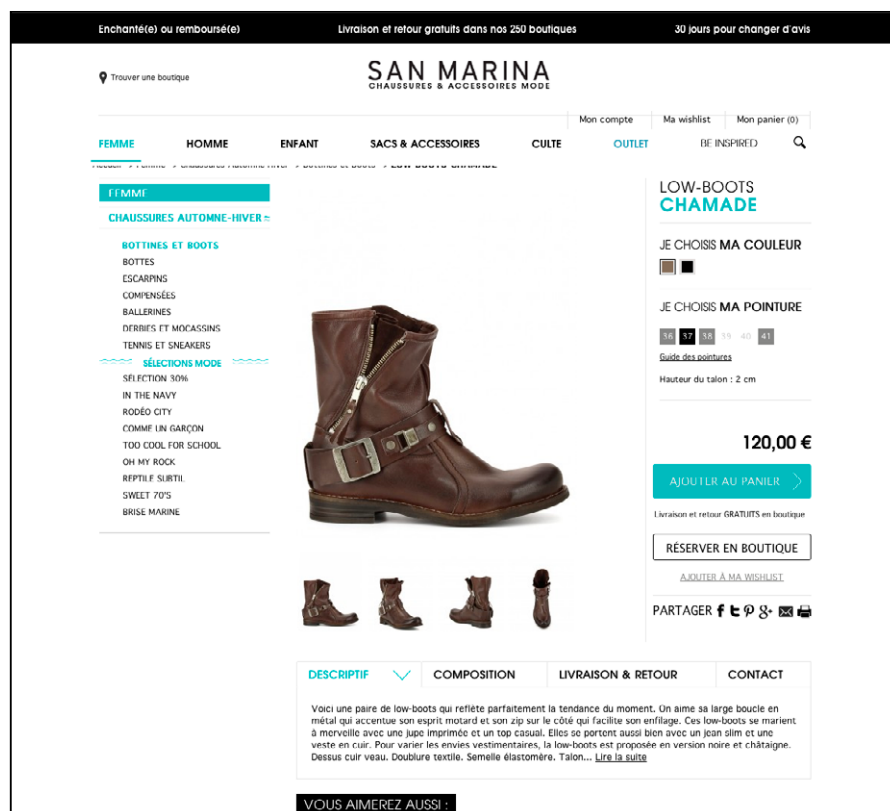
Enchanté(e) ou remboursé(e) Livraison et retour gratuits dans nos 250 boutiques 30 jours pour changer d'avis

Trouver une boutique

SAN MARINA
CHAUSSURES & ACCESSOIRES MODE

Mon compte Ma wishlist Mon panier (0)

FEMME HOMME ENFANT SACS & ACCESSOIRES CULTE OUTLET BE INSPIRED

Accueil > Femme > Chaussures Automne-Hiver > Bottines et Boots > LOW-BOOTS CHAMADE

FEMME
CHAUSSURES AUTOMNE-HIVER

BOTTINES ET BOOTS
BOTTES
ESCARPINS
COMPENSÉES
BALLERINES
DERBIES ET MOCASSINS
TENNIS ET SNEAKERS
SÉLECTIONS MODE
SÉLECTION 30%
IN THE NAVY
RODÉO CITY
COMME UN GARÇON
TOO COOL FOR SCHOOL
OH MY ROCK
REPTILE SUBTIL
SWEET 70'S
BRISE MARINE

LOW-BOOTS
CHAMADE

JE CHOISIS MA COULEUR

JE CHOISIS MA POINTURE

36 37 38 39 40 41

Guide des pointures

Hauteur du talon : 2 cm

120,00 €

AJOUTER AU PANIER

Livraison et retour GRATUITS en boutique

RÉSERVER EN BOUTIQUE

AJOUTER À MA WISHLIST

PARTAGER

DESCRIPTIF COMPOSITION LIVRAISON & RETOUR CONTACT

Voici une paire de low-boots qui reflète parfaitement la tendance du moment. On aime sa large boucle en métal qui accentue son esprit motard et son zip sur le côté qui facilite son enfilage. Ces low-boots se marient à merveille avec une jupe imprimée et un top casual. Elles se portent aussi bien avec un jean slim et une veste en cuir. Pour varier les envies vestimentaires, la low-boots est proposée en version noire et châtaigne. Dessus cuir veau. Doublure textile. Semelle élastomère. Talon... Lire la suite

VOUS AIMEREZ AUSSI :